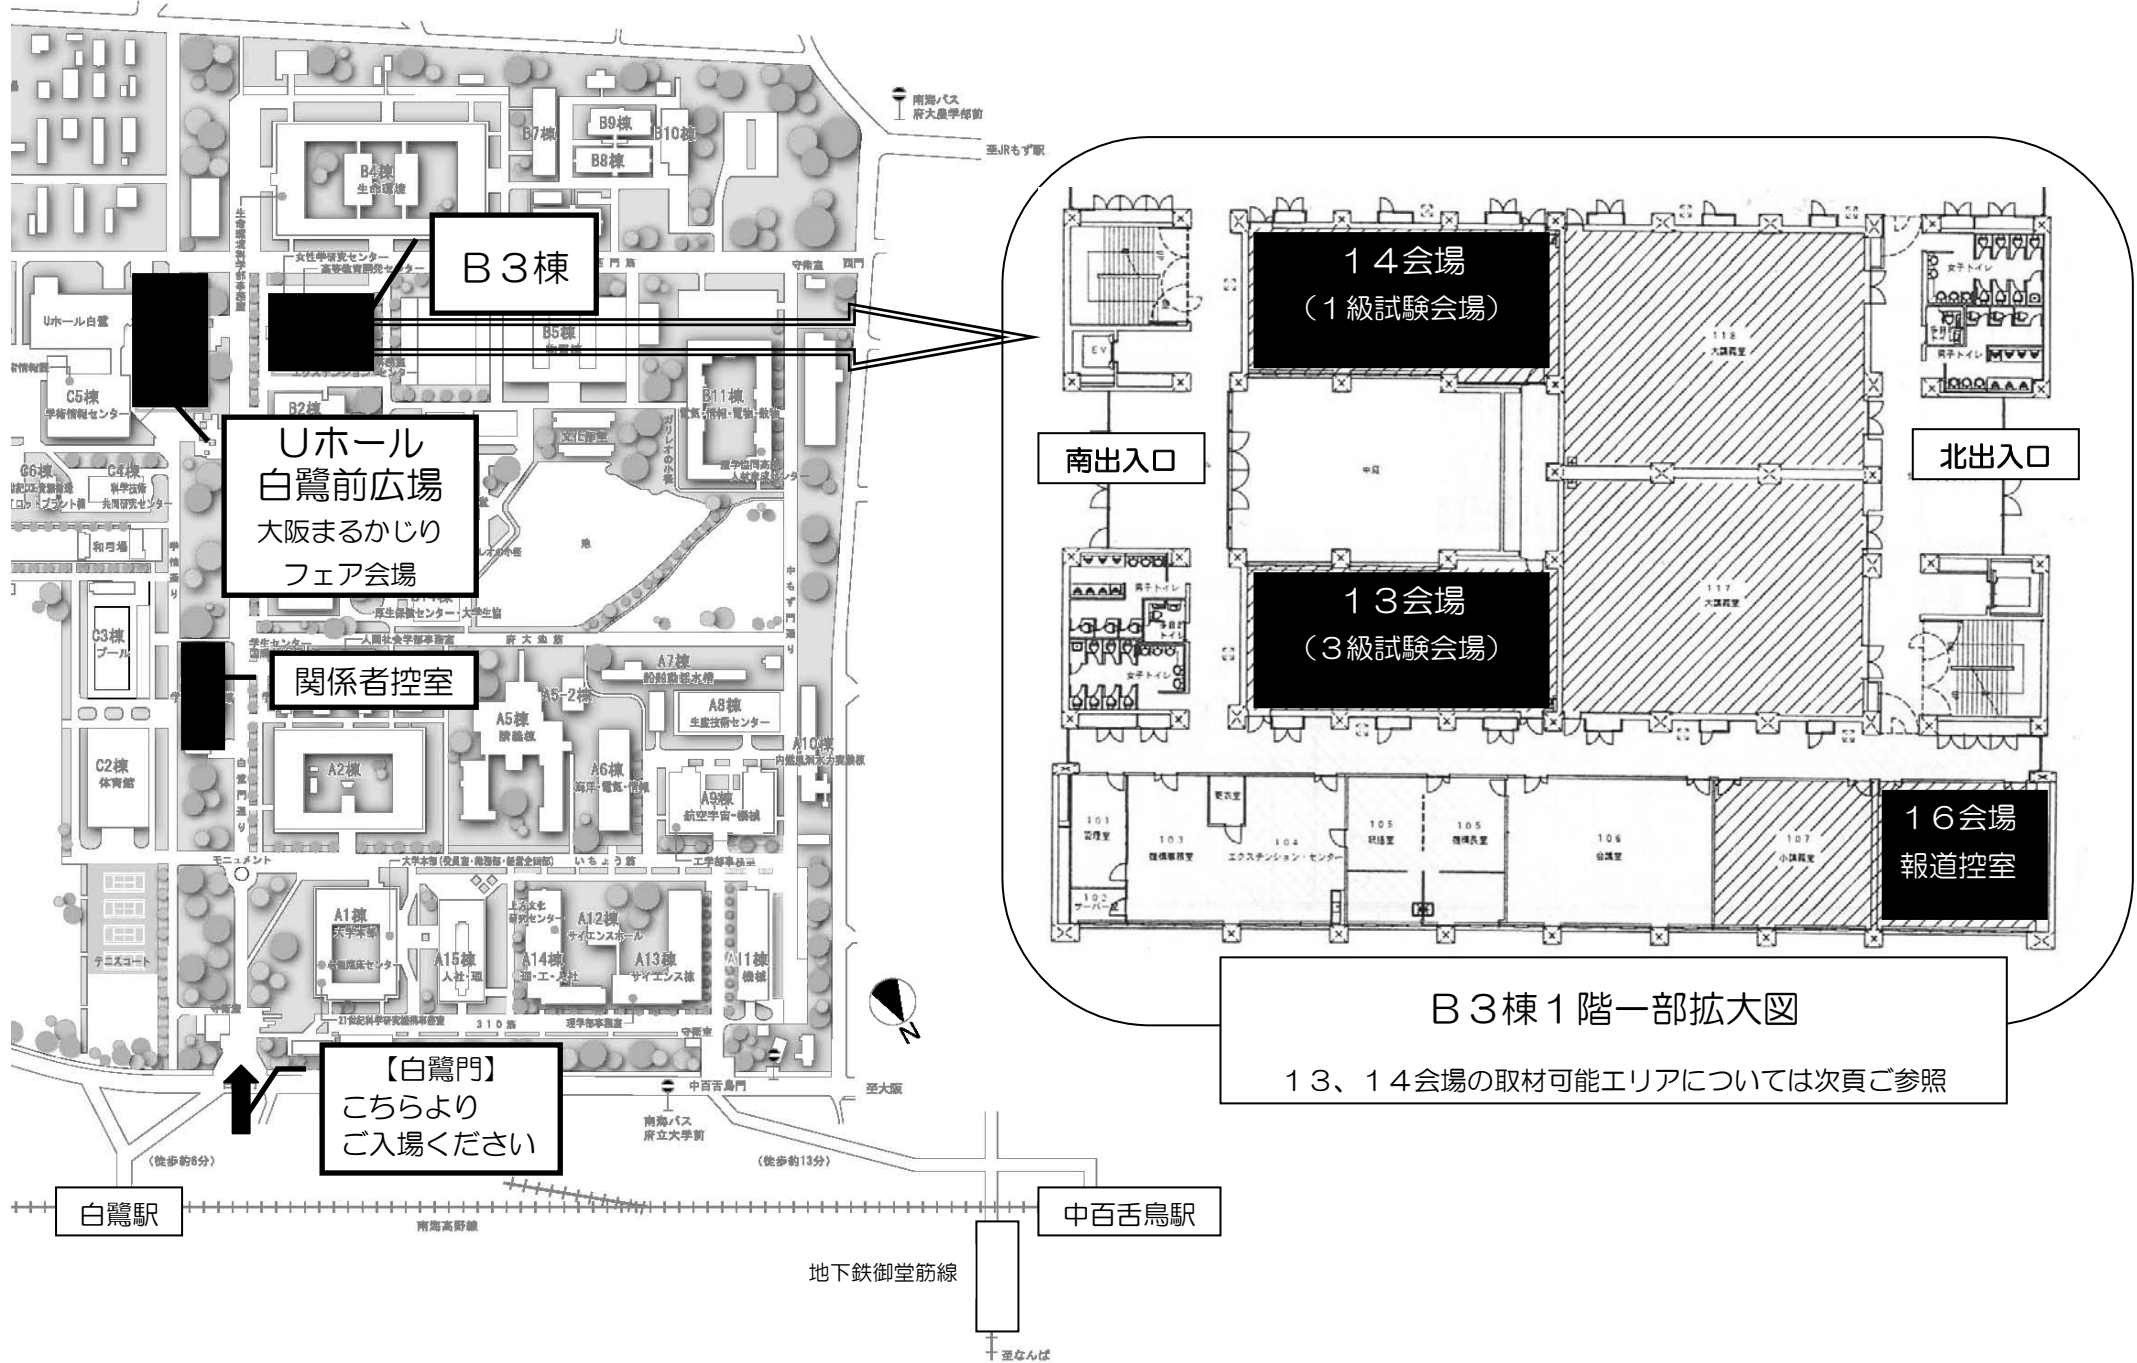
南海バス
府大農学部前

至JRもず駅

B9棟
B7棟
B10棟
B8棟
B4棟
生命環境棟

B3棟

女性学研究センター
高等教育開発センター

Uホール白鷺

B5棟

C5棟
学術情報センター

B2棟

B11棟
電気・情報・電物・数理

文化会館

Uホール
白鷺前広場
大阪まるかじり
フェア会場

G6棟
C4棟
科学技術
共同研究センター

和弓場

池

C3棟
プール

府大高筋

関係者控室

A7棟
A5-2棟
A8棟
生産技術センター
A5棟
A6棟
A10棟
C2棟
体育館
A2棟
A9棟
航空宇宙・機械

モニュメント
大学本部
いちょう筋

A1棟
A12棟
サイエンスホール
A15棟
A14棟
A13棟
サイエンス棟
A11棟
テニスコート

310筋

【白鷺門】
こちらより
ご入場ください

中百舌鳥門
南海バス
府立大学前
至大阪

(徒歩約6分)
(徒歩約13分)

白鷺駅
中百舌鳥駅
南海高野線
地下鉄御堂筋線
至なんば

14会場
(1級試験会場)

13会場
(3級試験会場)

南出入口
北出入口

女子トイレ
男子トイレ
中庭
大講義室
EV

101
管理室
103
104
エクステンション・センター
105
105
106
107
小講義室
102
サーバー室

16会場
報道控室

B3棟1階一部拡大図

13、14会場の取材可能エリアについては次頁ご参照